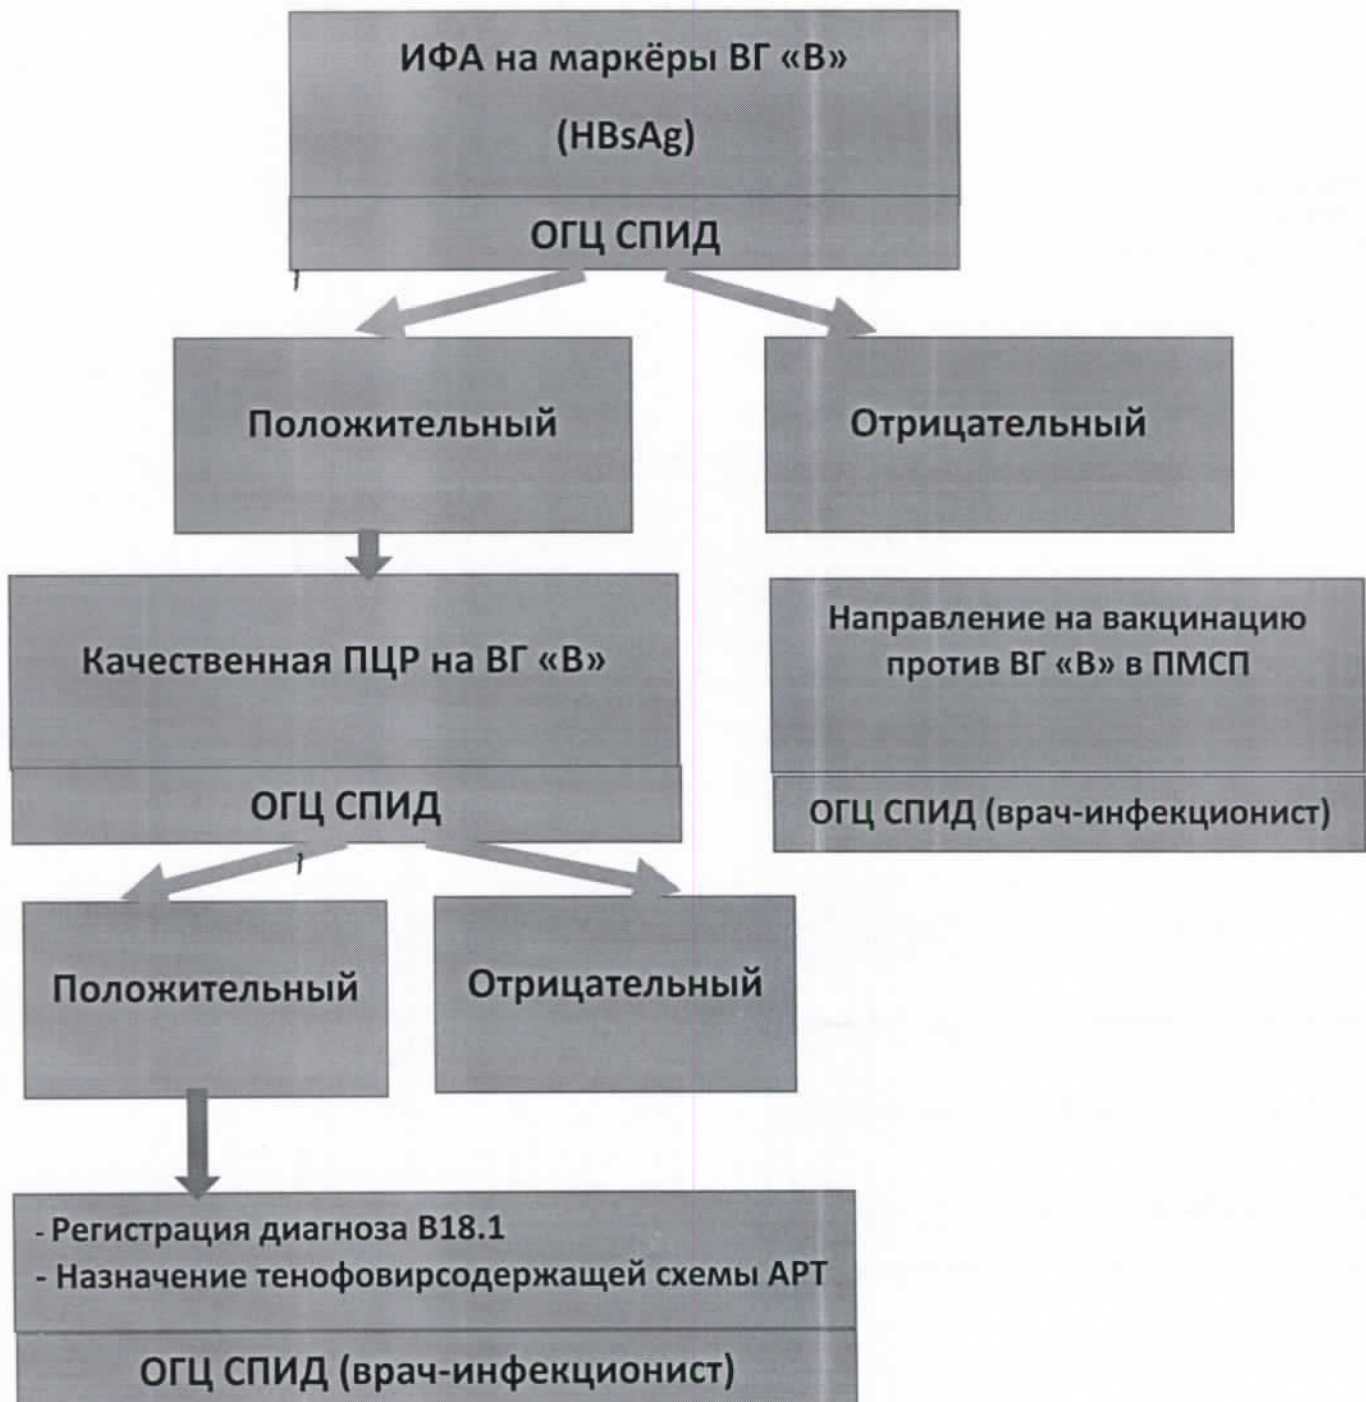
ИФА на маркёры ВГ «В»
(HBsAg)
ОГЦ СПИД

Положительный

Отрицательный

Качественная ПЦР на ВГ «В»
ОГЦ СПИД

Направление на вакцинацию против ВГ «В» в ПМСП
ОГЦ СПИД (врач-инфекционист)

Положительный

Отрицательный

- Регистрация диагноза В18.1
- Назначение тенофовирсодержащей схемы АРТ
ОГЦ СПИД (врач-инфекционист)